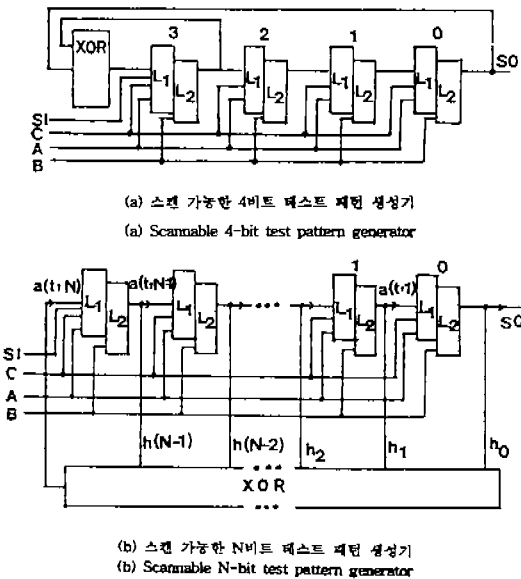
XOR
3
2
1
0
$L_1$
$L_2$
$L_1$
$L_2$
$L_1$
$L_2$
$L_1$
$L_2$
SO
SI
C
A
B

(a) 스캔 가능한 4비트 테스트 패턴 생성기
(a) Scannable 4-bit test pattern generator

a(t+N)
a(t+N-1)
1
0
a(t+1)
$L_1$
$L_2$
$L_1$
$L_2$
$L_1$
$L_2$
$L_1$
$L_2$
SO
SI
C
A
B
h(N-1)
h(N-2)
$h_2$
$h_1$
$h_0$
XOR

(b) 스캔 가능한 N비트 테스트 패턴 생성기
(b) Scannable N-bit test pattern generator